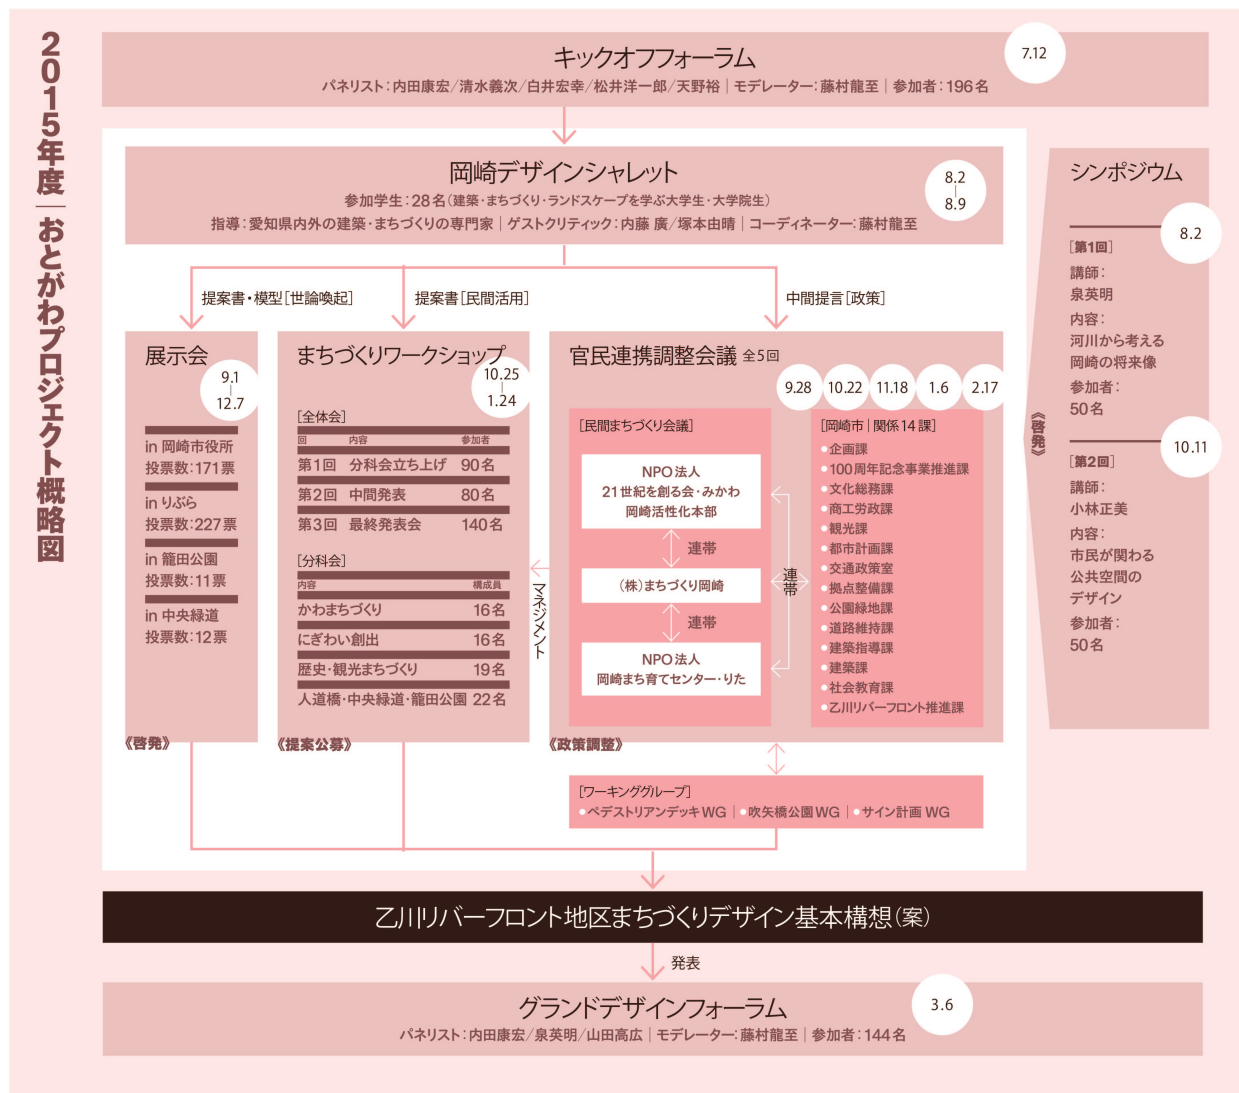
2015年度―おとがわプロジェクト概略図

キックオフフォーラム
7.12
パネリスト：内田康宏／清水義次／白井宏幸／松井洋一郎／天野裕｜モデレーター：藤村龍至｜参加者：196名

岡崎デザインシャレット
8.2
8.9
参加学生：28名（建築・まちづくり・ランドスケープを学ぶ大学生・大学院生）
指導：愛知県内外の建築・まちづくりの専門家｜ゲストクリティック：内藤 廣／塚本由晴｜コーディネーター：藤村龍至

提案書・模型［世論喚起］
提案書［民間活用］
中間提言［政策］

展示会
9.1
12.7
in 岡崎市役所
投票数：171票
in りぶら
投票数：227票
in 籠田公園
投票数：11票
in 中央緑道
投票数：12票
《啓発》

まちづくりワークショップ
10.25
1.24
［全体会］
| 回 | 内容 | 参加者 |
|---|---|---|
| 第1回 | 分科会立ち上げ | 90名 |
| 第2回 | 中間発表 | 80名 |
| 第3回 | 最終発表会 | 140名 |

［分科会］
| 内容 | 構成員 |
|---|---|
| かわまちづくり | 16名 |
| にぎわい創出 | 16名 |
| 歴史・観光まちづくり | 19名 |
| 人道橋・中央緑道・籠田公園 | 22名 |

《提案公募》

マネジメント

官民連携調整会議 全5回
9.28 10.22 11.18 1.6 2.17
［民間まちづくり会議］
NPO法人
21世紀を創る会・みかわ
岡崎活性化本部
連帯
（株）まちづくり岡崎
連帯
NPO法人
岡崎まち育てセンター・りた
連帯
［岡崎市｜関係14課］
•企画課
•100周年記念事業推進課
•文化総務課
•商工労政課
•観光課
•都市計画課
•交通政策室
•拠点整備課
•公園緑地課
•道路維持課
•建築指導課
•建築課
•社会教育課
•乙川リバーフロント推進課
《政策調整》

［ワーキンググループ］
•ペデストリアンデッキWG｜•吹矢橋公園WG｜•サイン計画 WG

シンポジウム
8.2
［第1回］
講師：
泉英明
内容：
河川から考える
岡崎の将来像
参加者：
50名
10.11
［第2回］
講師：
小林正美
内容：
市民が関わる
公共空間の
デザイン
参加者：
50名
《啓発》

乙川リバーフロント地区まちづくりデザイン基本構想（案）
発表

グランドデザインフォーラム
3.6
パネリスト：内田康宏／泉英明／山田高広｜モデレーター：藤村龍至｜参加者：144名